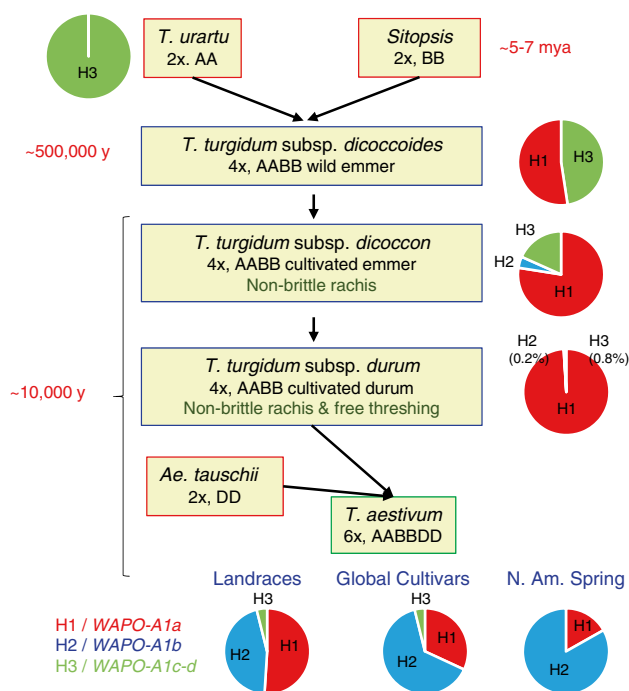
H3

T. urartu
2x. AA

Sitopsis
2x, BB

~5-7 mya

~500,000 y

T. turgidum subsp. dicoccoides
4x, AABB wild emmer

H1 H3

T. turgidum subsp. dicoccon
4x, AABB cultivated emmer
Non-brittle rachis

H3
H2
H1

T. turgidum subsp. durum
4x, AABB cultivated durum
Non-brittle rachis & free threshing

H2 (0.2%) H3 (0.8%)
H1

~10,000 y

Ae. tauschii
2x, DD

T. aestivum
6x, AABBDD

Landraces

Global Cultivars

N. Am. Spring

H1 / WAPO-A1a
H2 / WAPO-A1b
H3 / WAPO-A1c-d

H3
H2 H1

H3
H1
H2

H1
H2